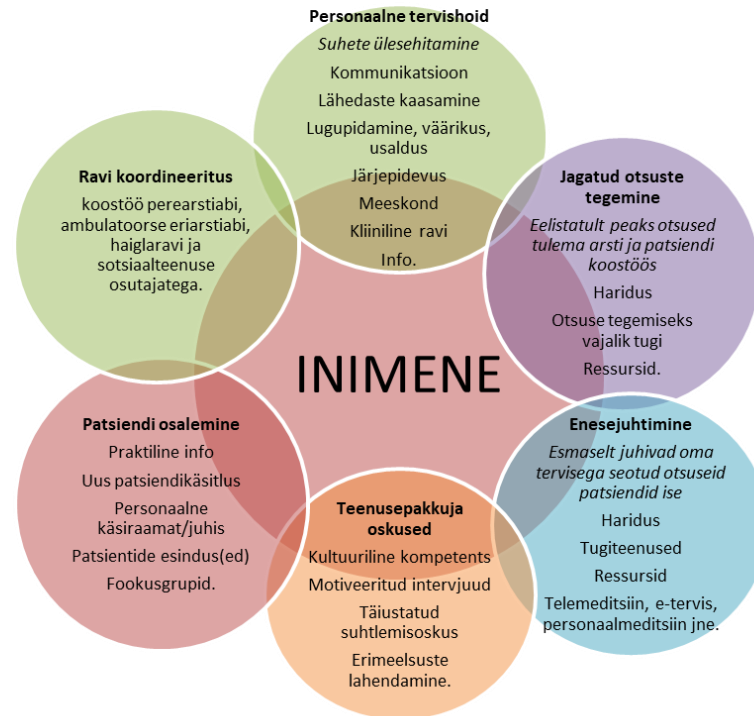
Personaalne tervishoid

Suhete ülesehitamine

Kommunikatsioon

Lähedaste kaasamine

Lugupidamine, väärikus, usaldus

Järjepidevus

Meeskond

Kliiniline ravi

Info.

Ravi koordineeritus

koostöö perearstiabi, ambulatoorse eriarstiabi, haiglaravi ja sotsiaalteenuse osutajatega.

Jagatud otsuste tegemine

Eelistatult peaks otsused tulema arsti ja patsiendi koostöös

Haridus

Otsuse tegemiseks vajalik tugi

Ressursid.

INIMENE

Patsiendi osalemine

Praktiline info

Uus patsiendikäsitlus

Personaalne käsiraamat/juhis

Patsientide esindus(ed)

Fookusgrupid.

Enesejuhtimine

Esmaselt juhivad oma tervisega seotud otsuseid patsiendid ise

Haridus

Tugiteenused

Ressursid

Telemeditsiin, e-tervis, personaalmeditsiin jne.

Teenusepakkuja oskused

Kultuuriline kompetents

Motiveeritud intervjuud

Täiustatud suhtlemisoskus

Erimeelsuste lahendamine.